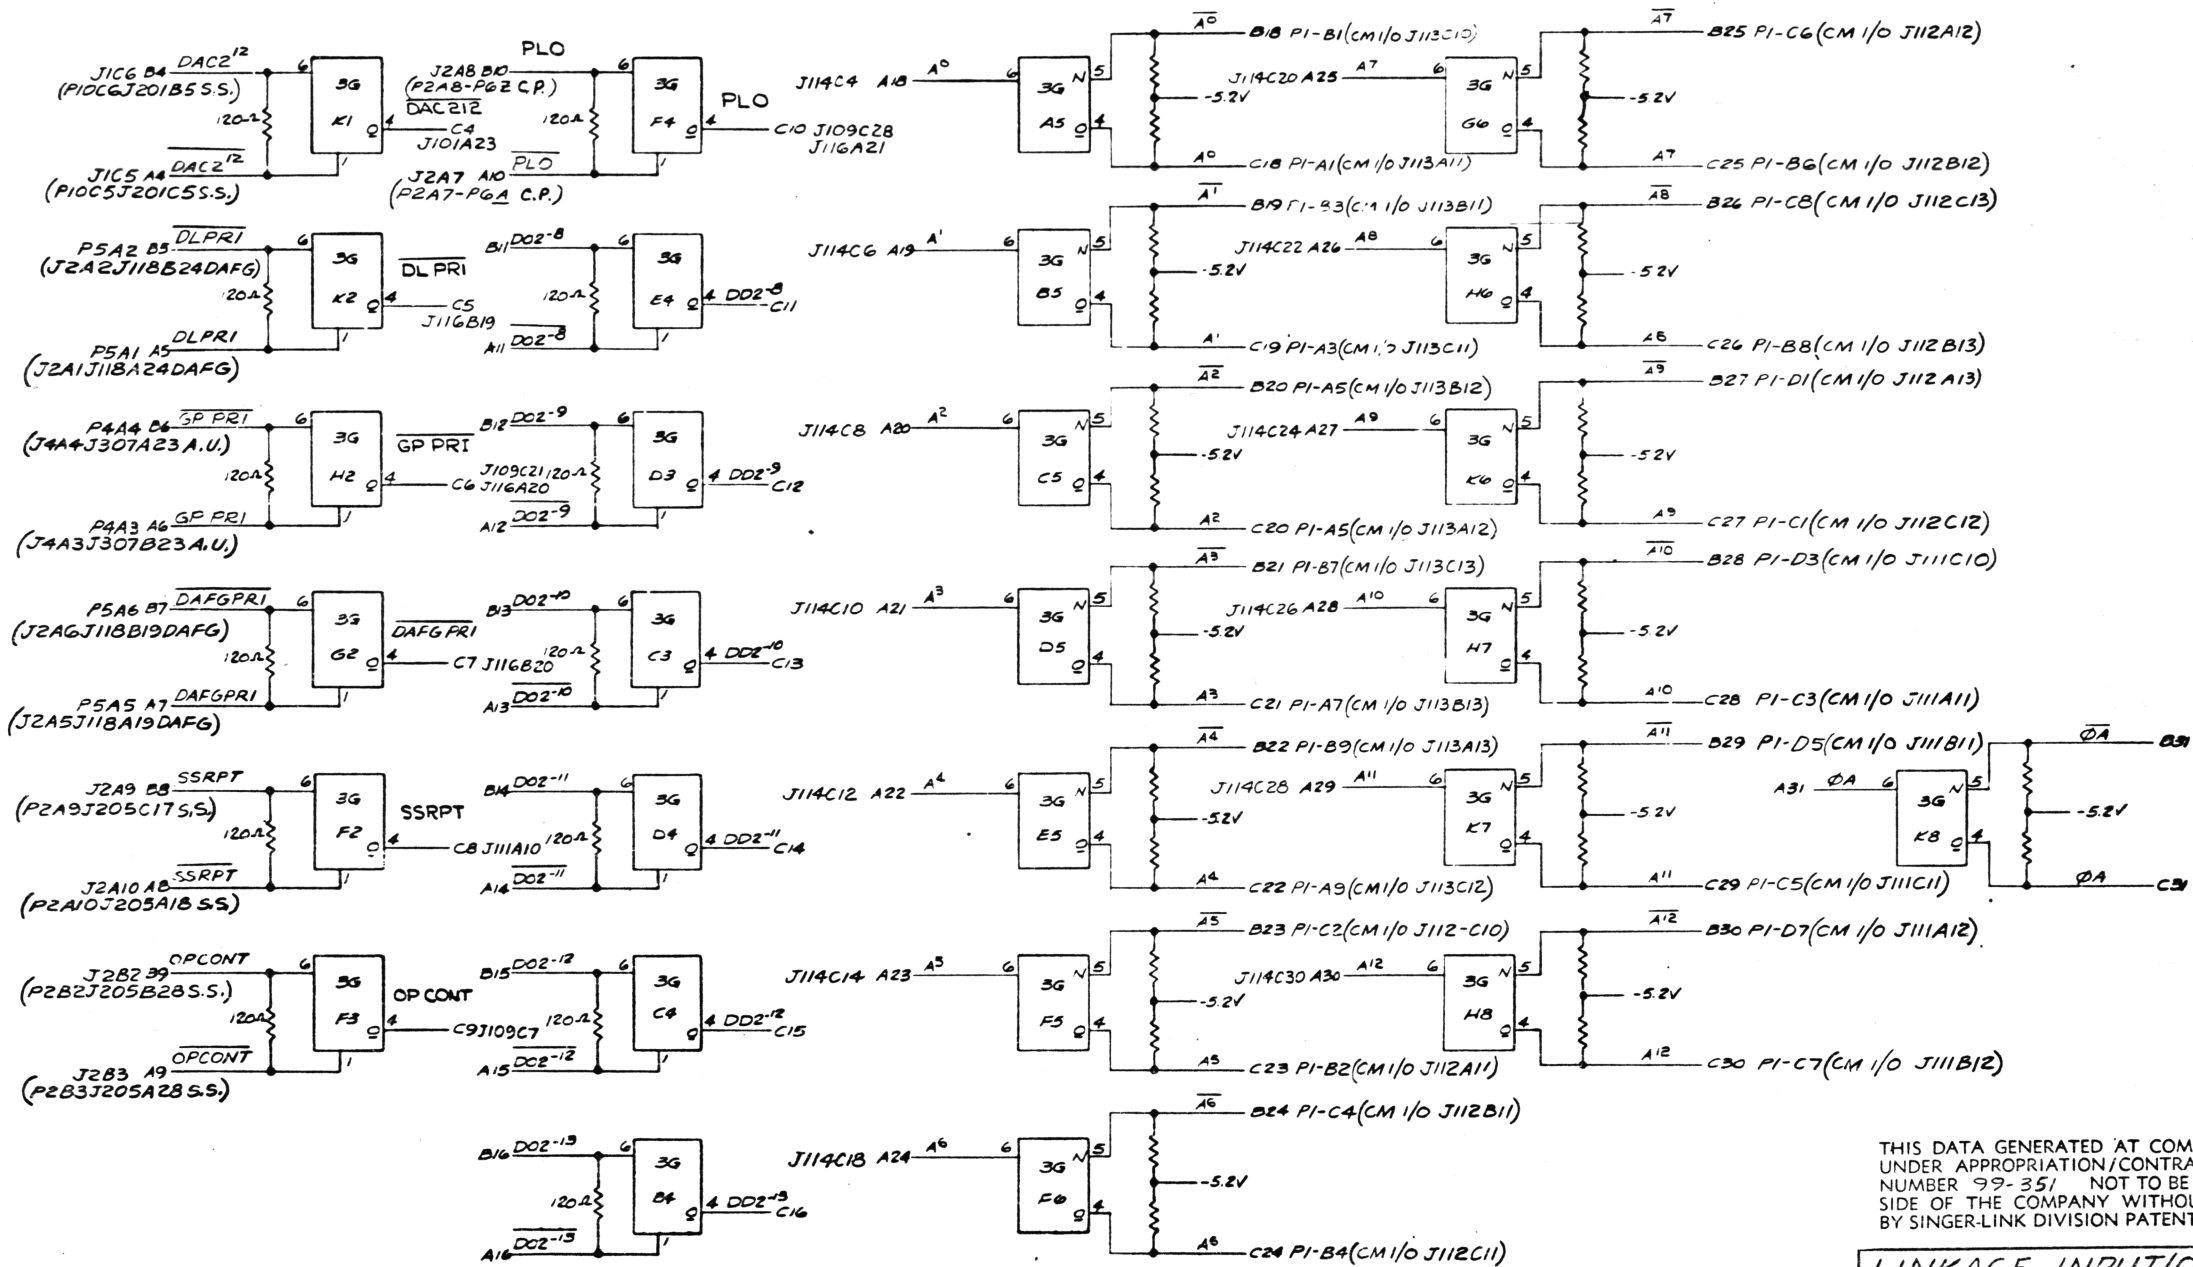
J1C6 B4 $DAC2^{12}$
(P10C6J201B5 S.S.)
120Ω
3G K1
6 4 Q 1
J1C5 A4 $\overline{DAC2^{12}}$
(P10C5J201C5S.S.)

J2A8 B10
(P2A8-P62 C.P.)
$\overline{DAC212}$
C4
J101A23
J2A7 A10 $\overline{PLO}$
(P2A7-P6A C.P.)
PLO
120Ω
3G F4
PLO
C10 J109C28 J116A21

P5A2 B5 $\overline{DLPRI}$
(J2A2J118B24DAFG)
120Ω
3G K2
$\overline{DL PRI}$
C5 J116B19
P5A1 A5 DLPRI
(J2A1J118A24DAFG)

B11 $DO2^{-8}$
120Ω
3G E4
4 $DO2^{-8}$ C11
A11 $\overline{DO2^{-8}}$

P4A4 B6 $\overline{GP PRI}$
(J4A4J307A23 A.U.)
120Ω
3G H2
$\overline{GP PRI}$
C6 J109C21 J116A20
P4A3 A6 GP PRI
(J4A3J307B23 A.U.)

B12 $DO2^{-9}$
120Ω
3G D3
4 $DO2^{-9}$ C12
A12 $\overline{DO2^{-9}}$

P5A6 B7 $\overline{DAFGPRI}$
(J2A6J118B19DAFG)
120Ω
3G G2
$\overline{DAFG PRI}$
C7 J116B20
P5A5 A7 DAFGPRI
(J2A5J118A19DAFG)

B13 $DO2^{-10}$
120Ω
3G C3
4 $DO2^{-10}$ C13
A13 $\overline{DO2^{-10}}$

J2A9 B8 SSRPT
(P2A9J205C17S.S.)
120Ω
3G F2
SSRPT
C8 J111A10
J2A10 A8 $\overline{SSRPT}$
(P2A10J205A18 S.S.)

B14 $DO2^{-11}$
120Ω
3G D4
4 $DO2^{-11}$ C14
A14 $\overline{DO2^{-11}}$

J2B2 B9 OPCONT
(P2B2J205B28S.S.)
120Ω
3G F3
OP CONT
C9J109C7
J2B3 A9 $\overline{OPCONT}$
(P2B3J205A28 S.S.)

B15 $DO2^{-12}$
120Ω
3G C4
4 $DO2^{-12}$ C15
A15 $\overline{DO2^{-12}}$

B16 $DO2^{-13}$
120Ω
3G B4
4 $DO2^{-13}$ C16
A16 $\overline{DO2^{-13}}$

J114C4 A18 $A^0$
3G A5
-5.2V
$\overline{A^0}$ B18 P1-B1(CM I/O J113C10)
$A^0$ C18 P1-A1(CM I/O J113A11)

J114C6 A19 $A^1$
3G B5
-5.2V
$\overline{A^1}$ B19 P1-B3(CM I/O J113B11)
$A^1$ C19 P1-A3(CM I/O J113C11)

J114C8 A20 $A^2$
3G C5
-5.2V
$\overline{A^2}$ B20 P1-A5(CM I/O J113B12)
$A^2$ C20 P1-A5(CM I/O J113A12)

J114C10 A21 $A^3$
3G D5
-5.2V
$\overline{A^3}$ B21 P1-B7(CM I/O J113C13)
$A^3$ C21 P1-A7(CM I/O J113B13)

J114C12 A22 $A^4$
3G E5
-5.2V
$\overline{A^4}$ B22 P1-B9(CM I/O J113A13)
$A^4$ C22 P1-A9(CM I/O J113C12)

J114C14 A23 $A^5$
3G F5
-5.2V
$\overline{A^5}$ B23 P1-C2(CM I/O J112-C10)
$A^5$ C23 P1-B2(CM I/O J112A11)

J114C18 A24 $A^6$
3G F6
-5.2V
$\overline{A^6}$ B24 P1-C4(CM I/O J112B11)
$A^6$ C24 P1-B4(CM I/O J112C11)

J114C20 A25 $A^7$
3G G6
-5.2V
$\overline{A^7}$ B25 P1-C6(CM I/O J112A12)
$A^7$ C25 P1-B6(CM I/O J112B12)

J114C22 A26 $A^8$
3G H6
-5.2V
$\overline{A^8}$ B26 P1-C8(CM I/O J112C13)
$A^8$ C26 P1-B8(CM I/O J112B13)

J114C24 A27 $A^9$
3G K6
-5.2V
$\overline{A^9}$ B27 P1-D1(CM I/O J112A13)
$A^9$ C27 P1-C1(CM I/O J112C12)

J114C26 A28 $A^{10}$
3G H7
-5.2V
$\overline{A^{10}}$ B28 P1-D3(CM I/O J111C10)
$A^{10}$ C28 P1-C3(CM I/O J111A11)

J114C28 A29 $A^{11}$
3G K7
-5.2V
$\overline{A^{11}}$ B29 P1-D5(CM I/O J111B11)
$A^{11}$ C29 P1-C5(CM I/O J111C11)

J114C30 A30 $A^{12}$
3G H8
-5.2V
$\overline{A^{12}}$ B30 P1-D7(CM I/O J111A12)
$A^{12}$ C30 P1-C7(CM I/O J111B12)

A31 ØA
3G K8
-5.2V
$\overline{ØA}$ B31
ØA C31

THIS DATA GENERATED AT COM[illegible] UNDER APPROPRIATION/CONTRA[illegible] NUMBER 99-351 NOT TO BE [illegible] SIDE OF THE COMPANY WITHOU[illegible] BY SINGER-LINK DIVISION PATENT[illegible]

LINKAGE INPUT/O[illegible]